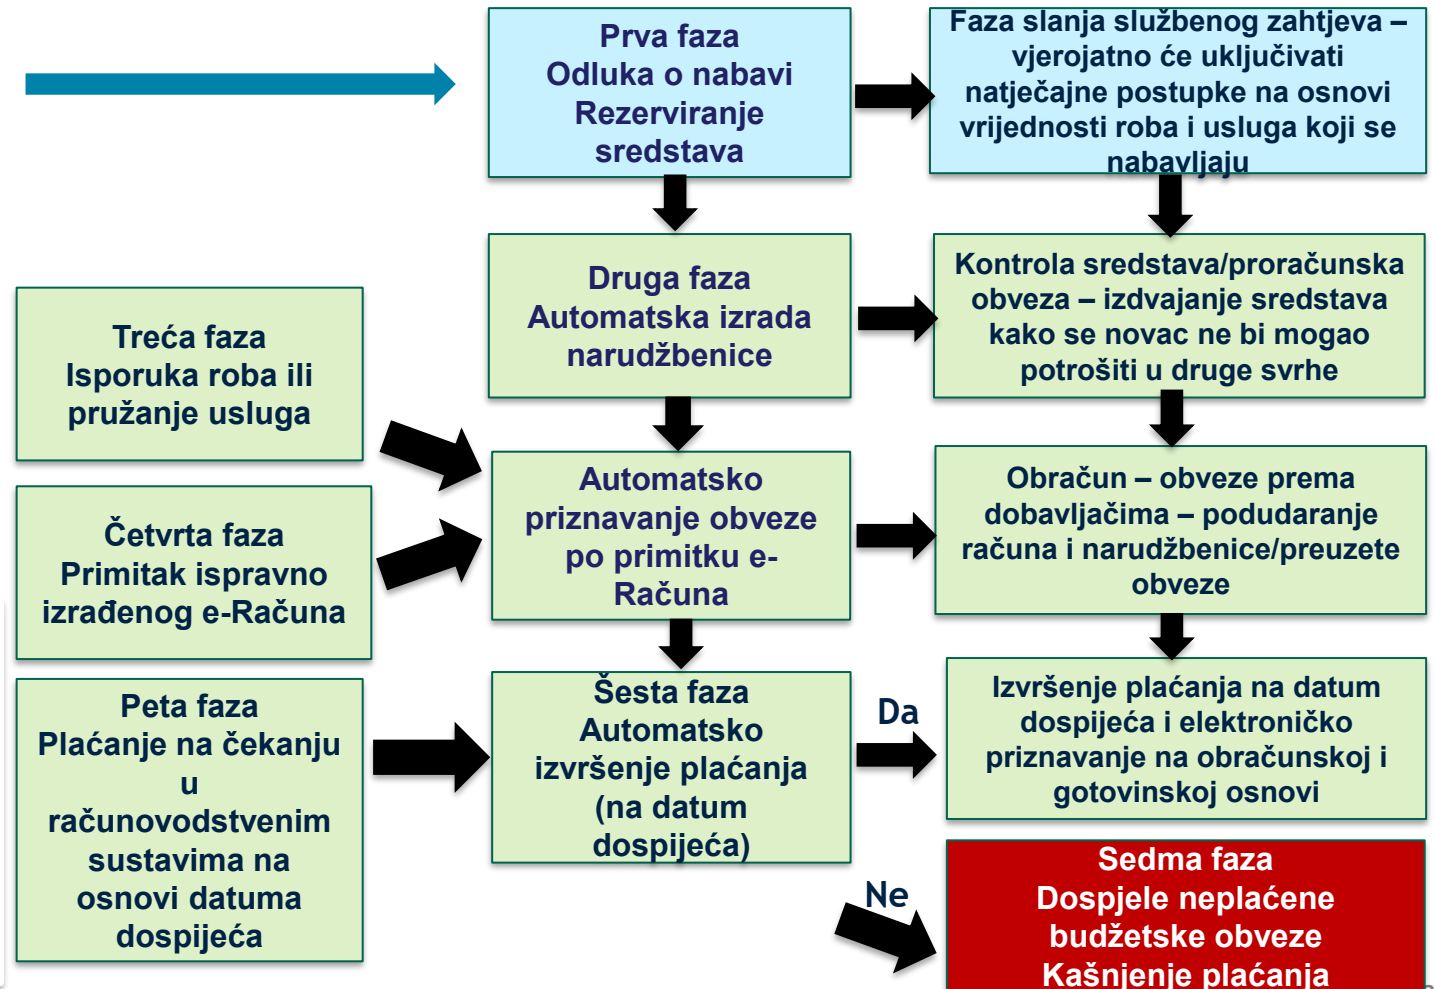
Prva faza
Odluka o nabavi
Rezerviranje sredstava

Faza slanja službenog zahtjeva – vjerojatno će uključivati natječajne postupke na osnovi vrijednosti roba i usluga koji se nabavljaju

Druga faza
Automatska izrada narudžbenice

Kontrola sredstava/proračunska obveza – izdvajanje sredstava kako se novac ne bi mogao potrošiti u druge svrhe

Treća faza
Isporuka roba ili pružanje usluga

Automatsko priznavanje obveze po primitku e-Računa

Obračun – obveze prema dobavljačima – podudaranje računa i narudžbenice/preuzete obveze

Četvrta faza
Primitak ispravno izrađenog e-Računa

Peta faza
Plaćanje na čekanju u računovodstvenim sustavima na osnovi datuma dospijeća

Šesta faza
Automatsko izvršenje plaćanja (na datum dospijeća)

Da

Izvršenje plaćanja na datum dospijeća i elektroničko priznavanje na obračunskoj i gotovinskoj osnovi

Ne

Sedma faza
Dospjele neplaćene budžetske obveze
Kašnjenje plaćanja